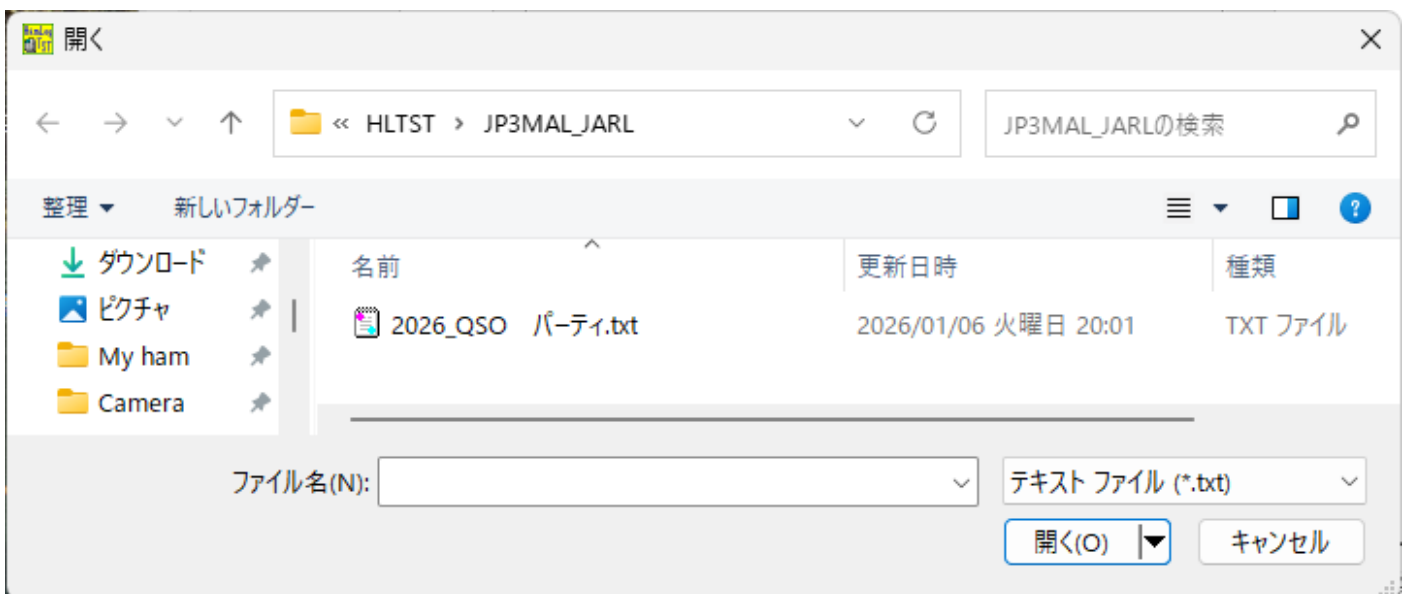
開く

« HLTST › JP3MAL_JARL

JP3MAL_JARLの検索

整理 ▾ 新しいフォルダー

ダウンロード
ピクチャ
My ham
Camera

| 名前 | 更新日時 | 種類 |
|---|---|---|
| 2026_QSO　パーティ.txt | 2026/01/06 火曜日 20:01 | TXT ファイル |

ファイル名(N):

テキスト ファイル (*.txt)

開く(O)

キャンセル